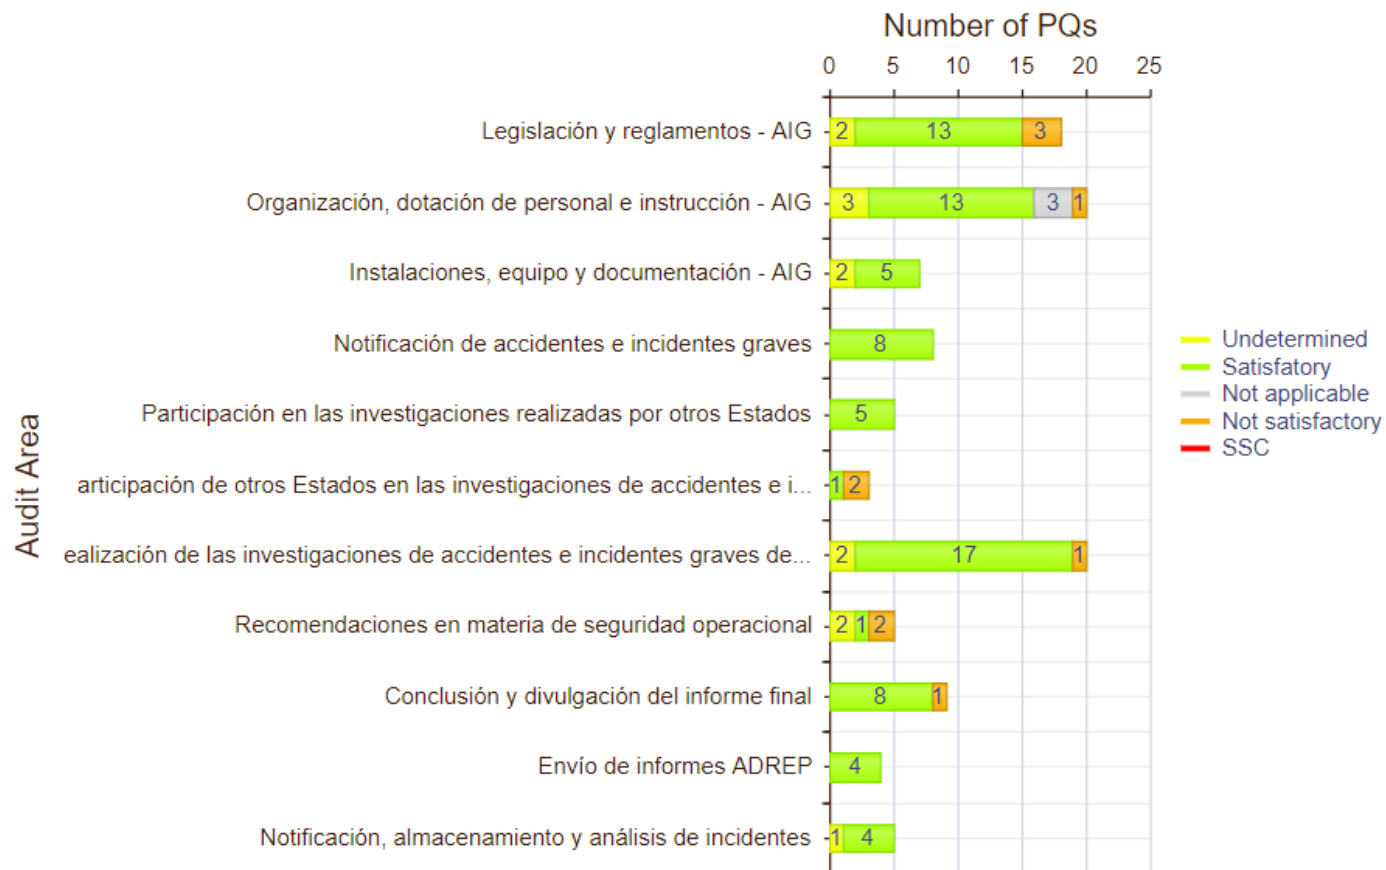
Number of PQs

0 5 10 15 20 25

Audit Area

Legislación y reglamentos - AIG 2 13 3

Organización, dotación de personal e instrucción - AIG 3 13 3 1

Instalaciones, equipo y documentación - AIG 2 5

Notificación de accidentes e incidentes graves 8

Participación en las investigaciones realizadas por otros Estados 5

articipación de otros Estados en las investigaciones de accidentes e i... 1 2

ealización de las investigaciones de accidentes e incidentes graves de... 2 17 1

Recomendaciones en materia de seguridad operacional 2 1 2

Conclusión y divulgación del informe final 8 1

Envío de informes ADREP 4

Notificación, almacenamiento y análisis de incidentes 1 4

Undetermined
Satisfatory
Not applicable
Not satisfactory
SSC